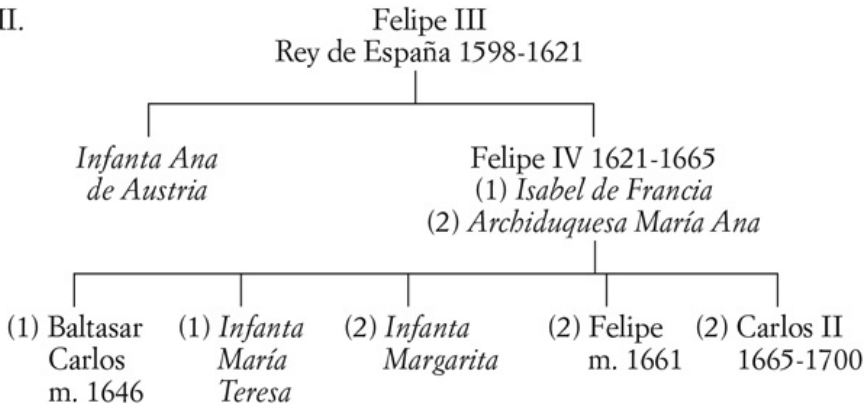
II.

Felipe III
Rey de España 1598-1621

Infanta Ana de Austria

Felipe IV 1621-1665
(1) Isabel de Francia
(2) Archiduquesa María Ana

(1) Baltasar Carlos m. 1646

(1) Infanta María Teresa

(2) Infanta Margarita

(2) Felipe m. 1661

(2) Carlos II 1665-1700